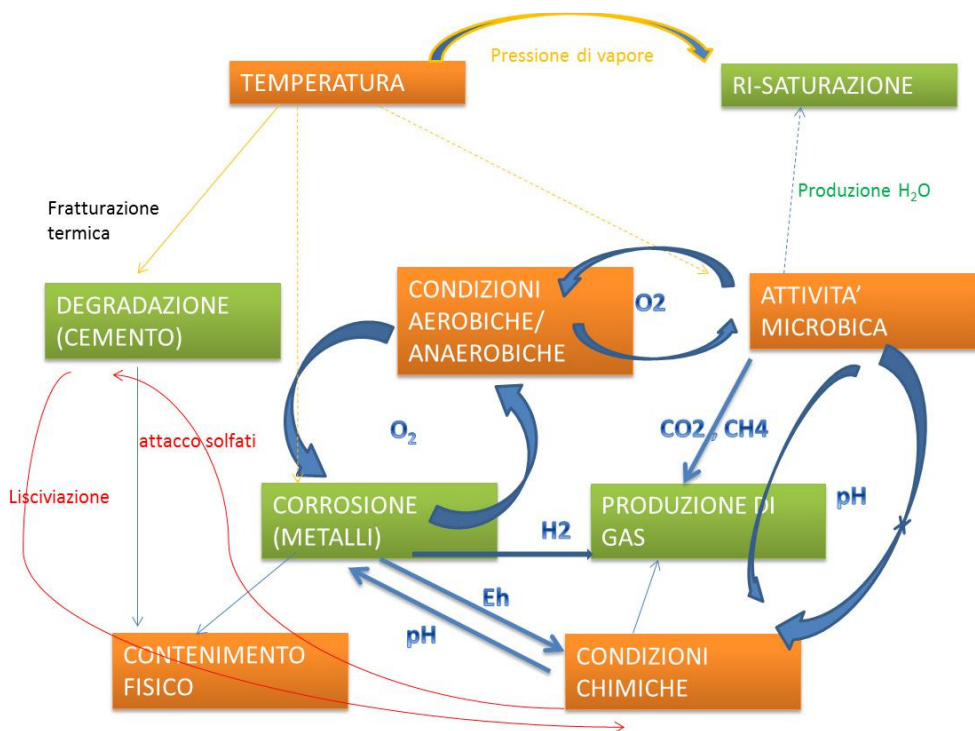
Pressione di vapore

TEMPERATURA

RI-SATURAZIONE

Produzione $H_2O$

Fratturazione termica

DEGRADAZIONE (CEMENTO)

CONDIZIONI AEROBICHE/ ANAEROBICHE

O2

ATTIVITA' MICROBICA

attacco solfati

$O_2$

CO2, CH4

Lisciviazione

CORROSIONE (METALLI)

H2

PRODUZIONE DI GAS

pH

Eh

pH

CONTENIMENTO FISICO

CONDIZIONI CHIMICHE